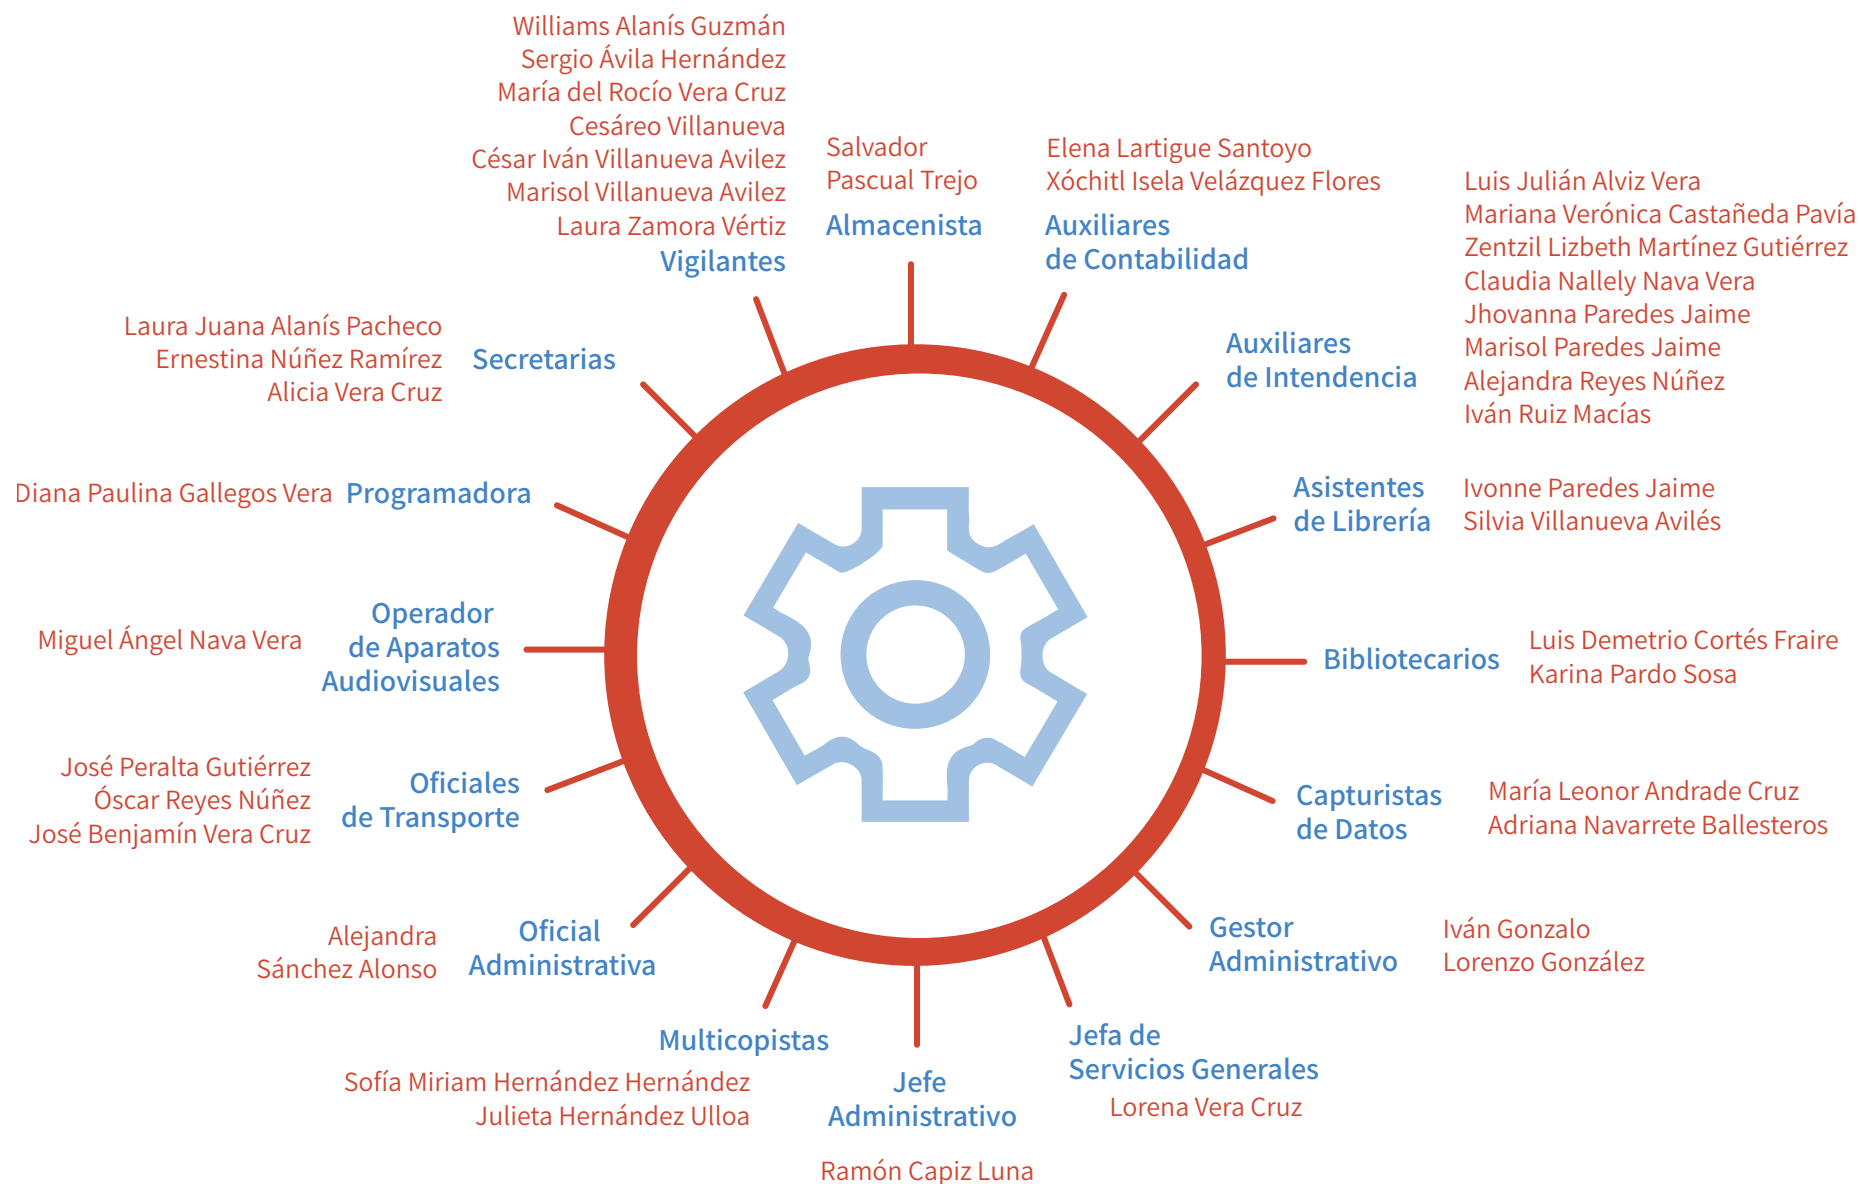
Williams Alanís Guzmán
Sergio Ávila Hernández
María del Rocío Vera Cruz
Cesáreo Villanueva
César Iván Villanueva Avilez
Marisol Villanueva Avilez
Laura Zamora Vértiz
Vigilantes

Salvador
Pascual Trejo
Almacenista

Elena Lartigue Santoyo
Xóchitl Isela Velázquez Flores
Auxiliares
de Contabilidad

Luis Julián Alviz Vera
Mariana Verónica Castañeda Pavía
Zentzil Lizbeth Martínez Gutiérrez
Claudia Nallely Nava Vera
Jhovanna Paredes Jaime
Marisol Paredes Jaime
Alejandra Reyes Núñez
Iván Ruiz Macías

Auxiliares
de Intendencia

Laura Juana Alanís Pacheco
Ernestina Núñez Ramírez
Alicia Vera Cruz
Secretarias

Diana Paulina Gallegos Vera
Programadora

Asistentes
de Librería
Ivonne Paredes Jaime
Silvia Villanueva Avilés

Miguel Ángel Nava Vera
Operador
de Aparatos
Audiovisuales

Bibliotecarios
Luis Demetrio Cortés Fraire
Karina Pardo Sosa

José Peralta Gutiérrez
Óscar Reyes Núñez
José Benjamín Vera Cruz
Oficiales
de Transporte

Capturistas
de Datos
María Leonor Andrade Cruz
Adriana Navarrete Ballesteros

Alejandra
Sánchez Alonso
Oficial
Administrativa

Gestor
Administrativo
Iván Gonzalo
Lorenzo González

Multicopistas
Sofía Miriam Hernández Hernández
Julieta Hernández Ulloa

Jefe
Administrativo
Ramón Capiz Luna

Jefa de
Servicios Generales
Lorena Vera Cruz